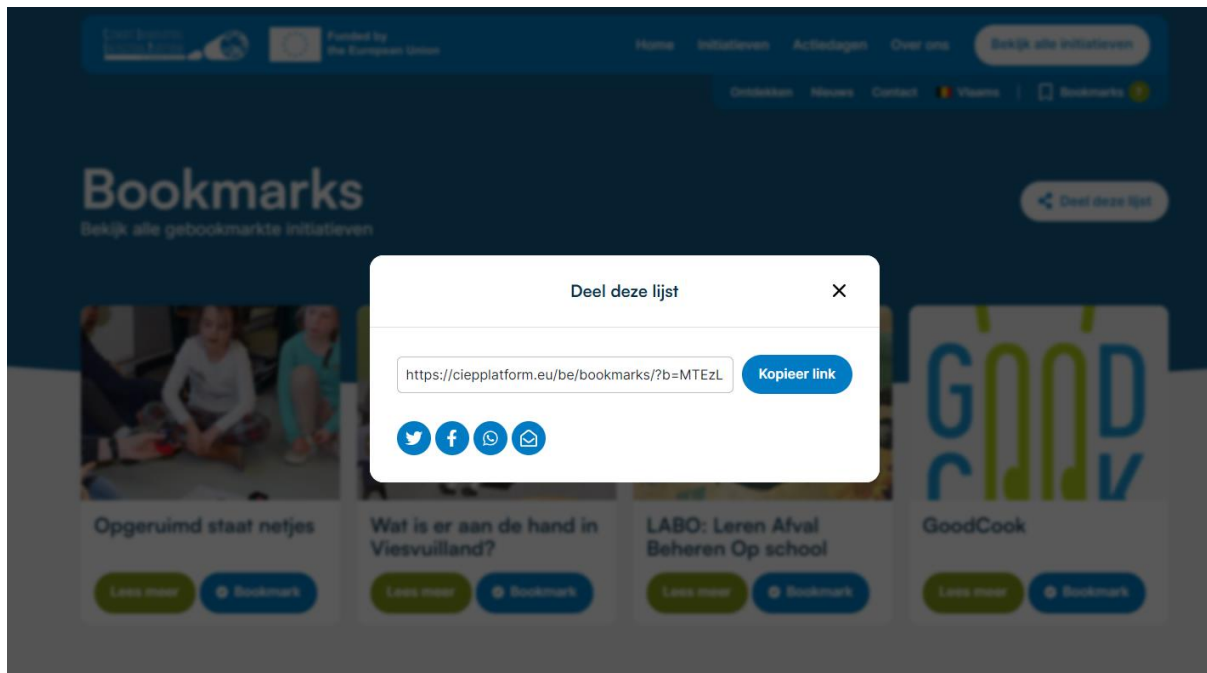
Funded by the European Union

Home Initiatieven Actiedagen Over ons Bekijk alle initiatieven

Ontdekken Nieuws Contact Vlaams | Bookmarks 7

Bookmarks
Bekijk alle gebookmarkte initiatieven

Deel deze lijst

Deel deze lijst

https://ciepplatform.eu/be/bookmarks/?b=MTEzL

Kopieer link

GOOD COOK

Opgeruimd staat netjes
Lees meer Bookmark

Wat is er aan de hand in Viesvuilland?
Lees meer Bookmark

LABO: Leren Afval Beheren Op school
Lees meer Bookmark

GoodCook
Lees meer Bookmark